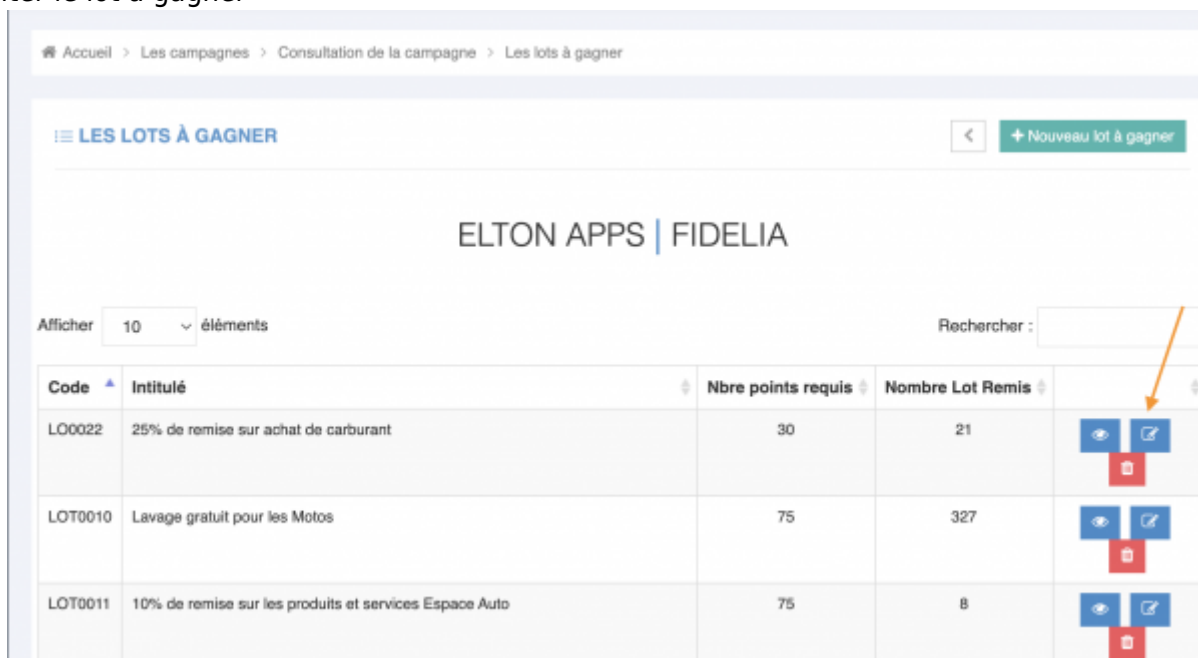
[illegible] le lot à gagner

Accueil > Les campagnes > Consultation de la campagne > Les lots à gagner

LES LOTS À GAGNER

Nouveau lot à gagner

ELTON APPS | FIDELIA

Afficher 10 éléments

Rechercher :

| Code | Intitulé | Nbre points requis | Nombre Lot Remis | |
|---|---|---|---|---|
| LO0022 | 25% de remise sur achat de carburant | 30 | 21 | |
| LOT0010 | Lavage gratuit pour les Motos | 75 | 327 | |
| LOT0011 | 10% de remise sur les produits et services Espace Auto | 75 | 8 | |